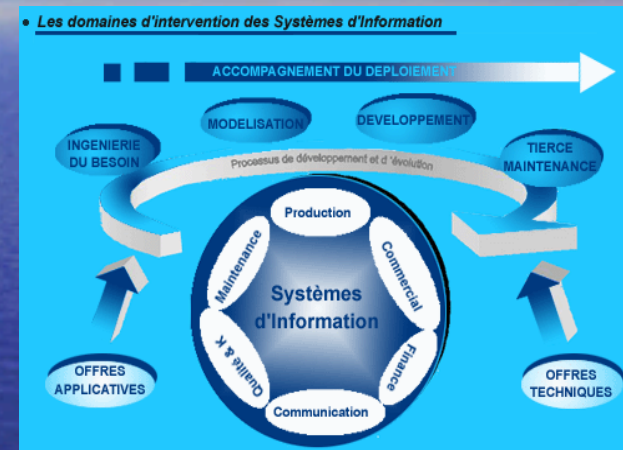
• Les domaines d'intervention des Systèmes d'Information

ACCOMPAGNEMENT DU DEPLOIEMENT

MODELISATION

DEVELOPPEMENT

INGENIERIE DU BESOIN

TIERCE MAINTENANCE

Processus de développement et d 'évolution

Production

Maintenance

Commercial

Systèmes d'Information

Qualité & K

Finance

Communication

OFFRES APPLICATIVES

OFFRES TECHNIQUES